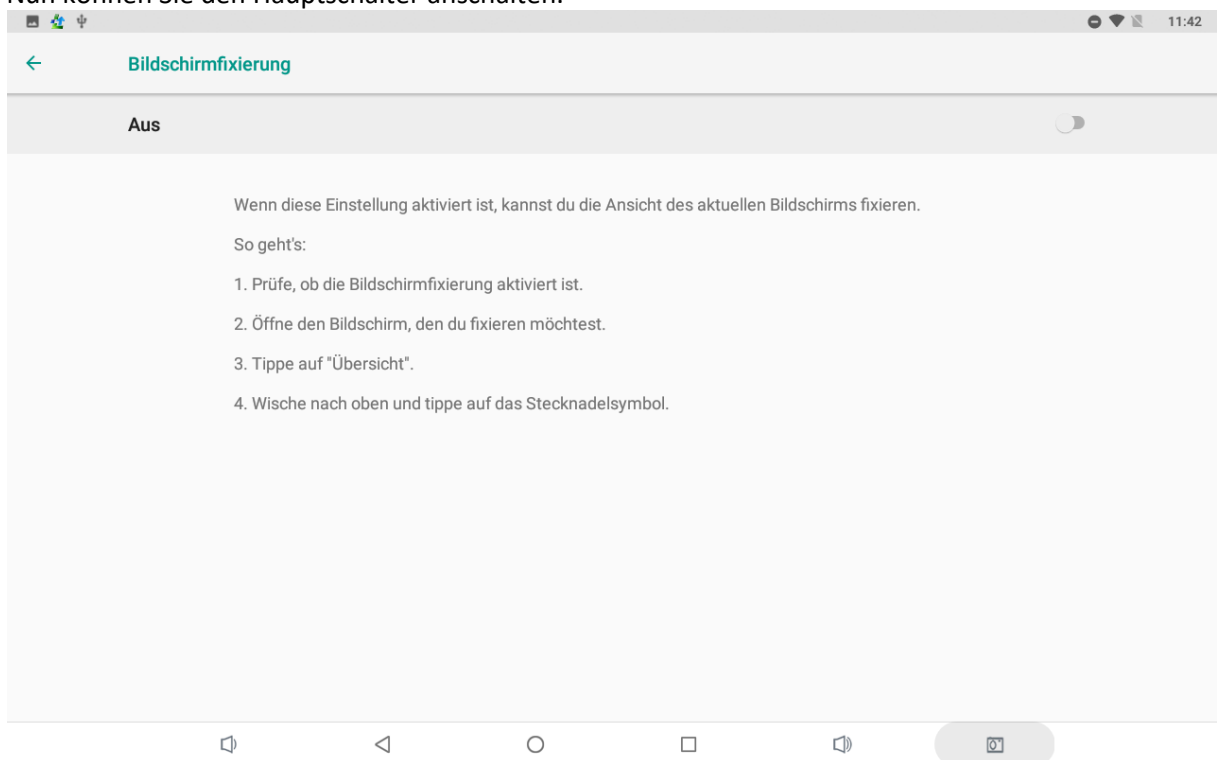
Nun können Sie den Hauptschalter anschalten.

11:42

Bildschirmfixierung

Aus

Wenn diese Einstellung aktiviert ist, kannst du die Ansicht des aktuellen Bildschirms fixieren.

So geht's:

1. Prüfe, ob die Bildschirmfixierung aktiviert ist.

2. Öffne den Bildschirm, den du fixieren möchtest.

3. Tippe auf "Übersicht".

4. Wische nach oben und tippe auf das Stecknadelsymbol.